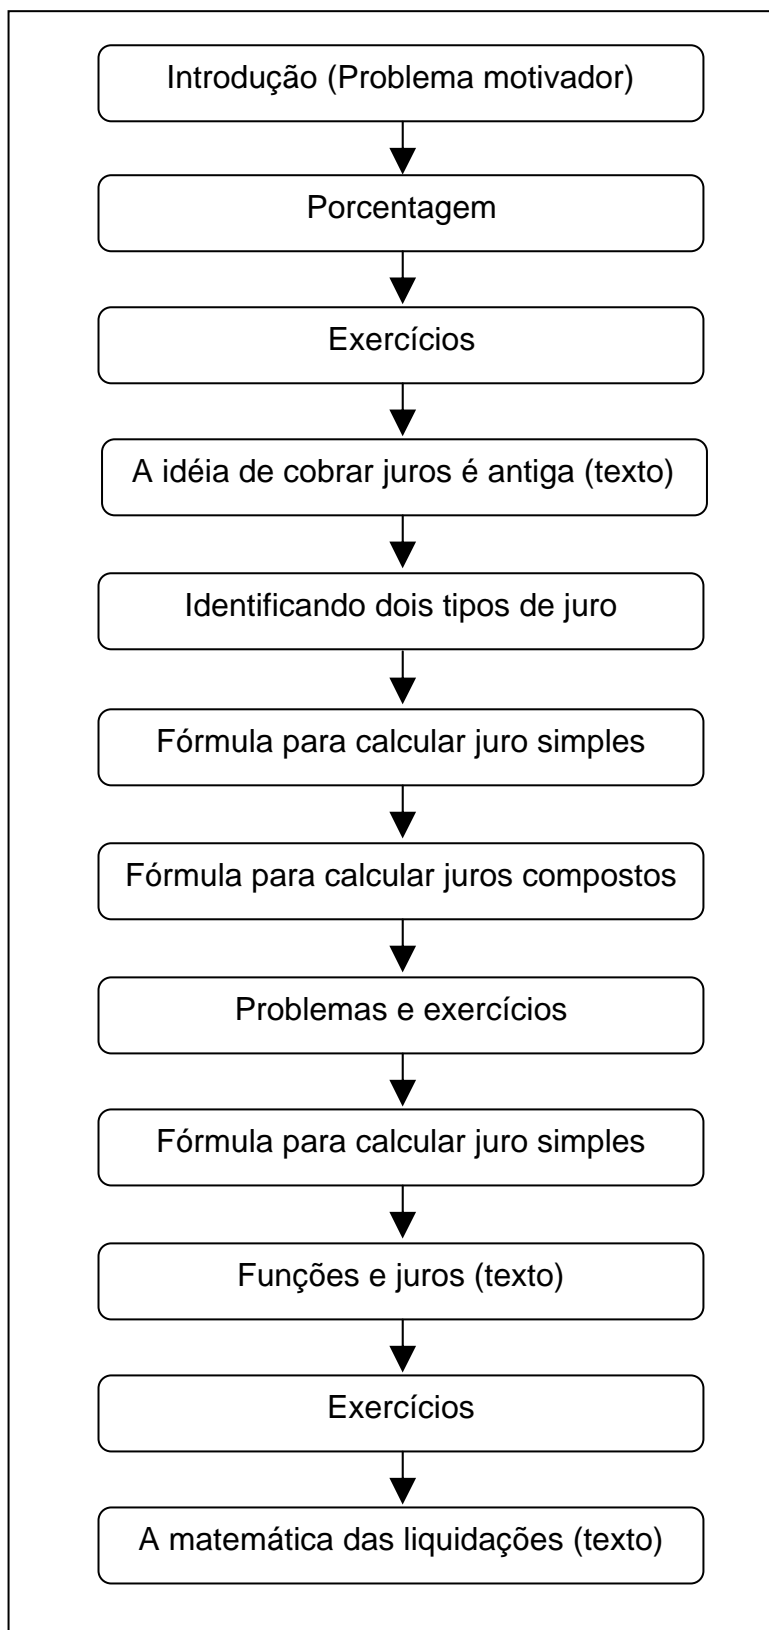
Introdução (Problema motivador)

Porcentagem

Exercícios

A idéia de cobrar juros é antiga (texto)

Identificando dois tipos de juro

Fórmula para calcular juro simples

Fórmula para calcular juros compostos

Problemas e exercícios

Fórmula para calcular juro simples

Funções e juros (texto)

Exercícios

A matemática das liquidações (texto)